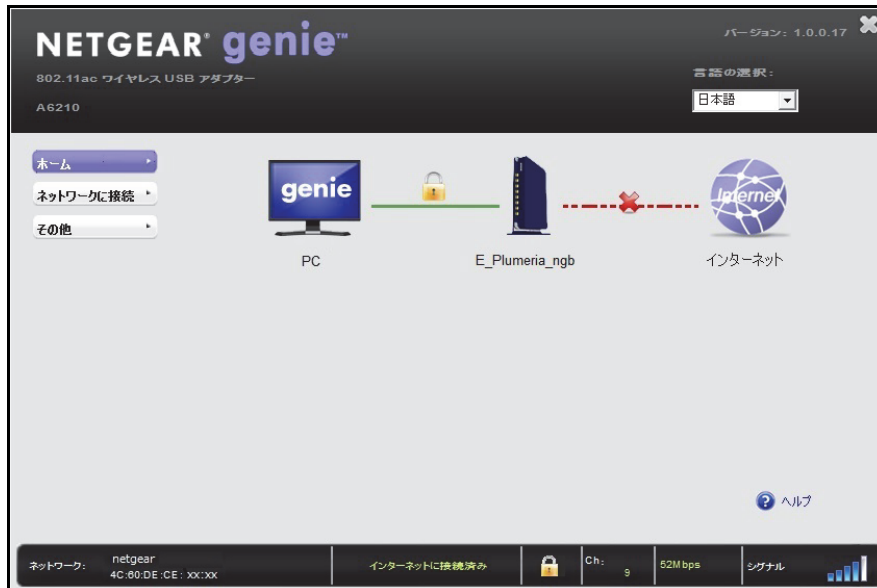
NETGEAR® genie™

802.11ac ワイヤレス USB アダプター

A6210

バージョン: 1.0.0.17

言語の選択:

日本語

ホーム

ネットワークに接続

その他

genie

PC

E_Plumeria_ngb

Internet

インターネット

ヘルプ

ネットワーク: netgear 4C:60:DE:CE: XX:XX

インターネットに接続済み

Ch: 9

52Mbps

シグナル